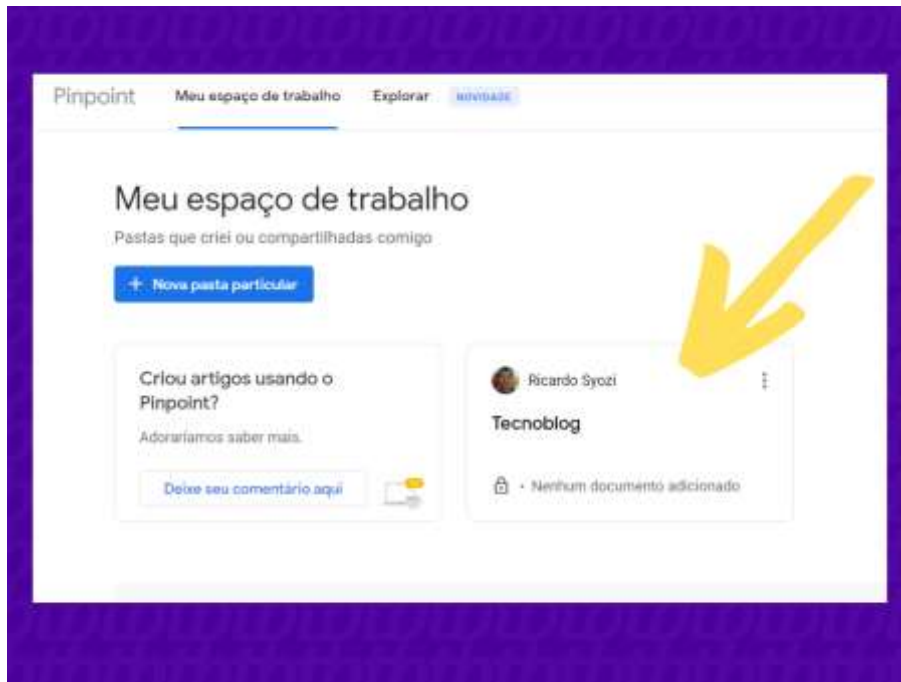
Pinpoint Meu espaço de trabalho Explorar NOVIDADE

Meu espaço de trabalho

Pastas que criei ou compartilhadas comigo

+ Nova pasta particular

Criou artigos usando o Pinpoint?

Adoraríamos saber mais.

Deixe seu comentário aqui

Ricardo Syozi

Tecnoblog

· Nenhum documento adicionado